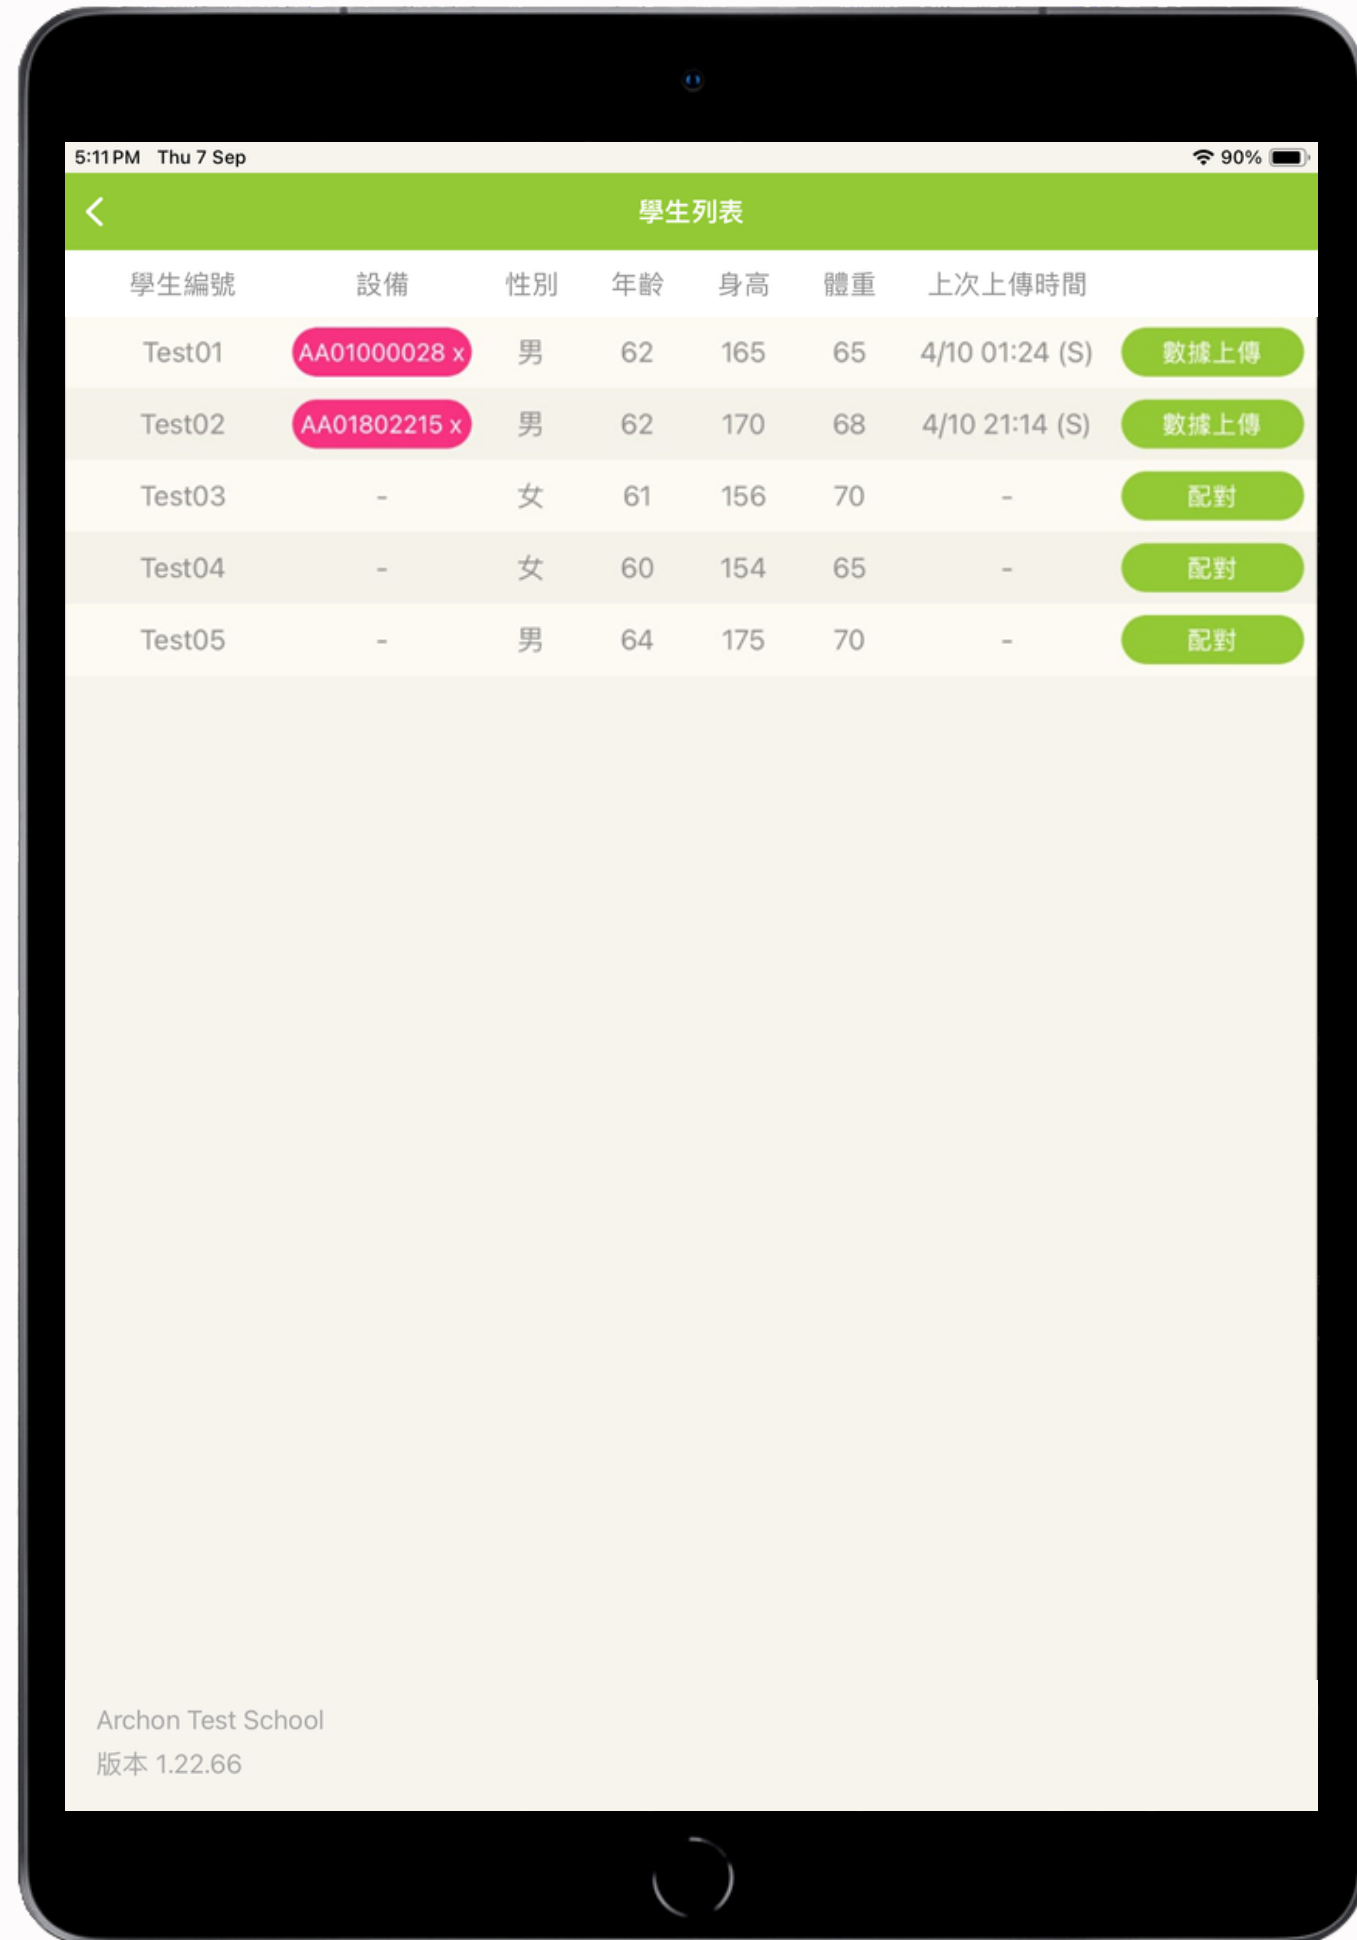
5:11 PM Thu 7 Sep

90%

<

學生列表

| 學生編號 | 設備 | 性別 | 年齡 | 身高 | 體重 | 上次上傳時間 | |
|---|---|---|---|---|---|---|---|
| Test01 | AA01000028 x | 男 | 62 | 165 | 65 | 4/10 01:24 (S) | 數據上傳 |
| Test02 | AA01802215 x | 男 | 62 | 170 | 68 | 4/10 21:14 (S) | 數據上傳 |
| Test03 | - | 女 | 61 | 156 | 70 | - | 配對 |
| Test04 | - | 女 | 60 | 154 | 65 | - | 配對 |
| Test05 | - | 男 | 64 | 175 | 70 | - | 配對 |

Archon Test School
版本 1.22.66